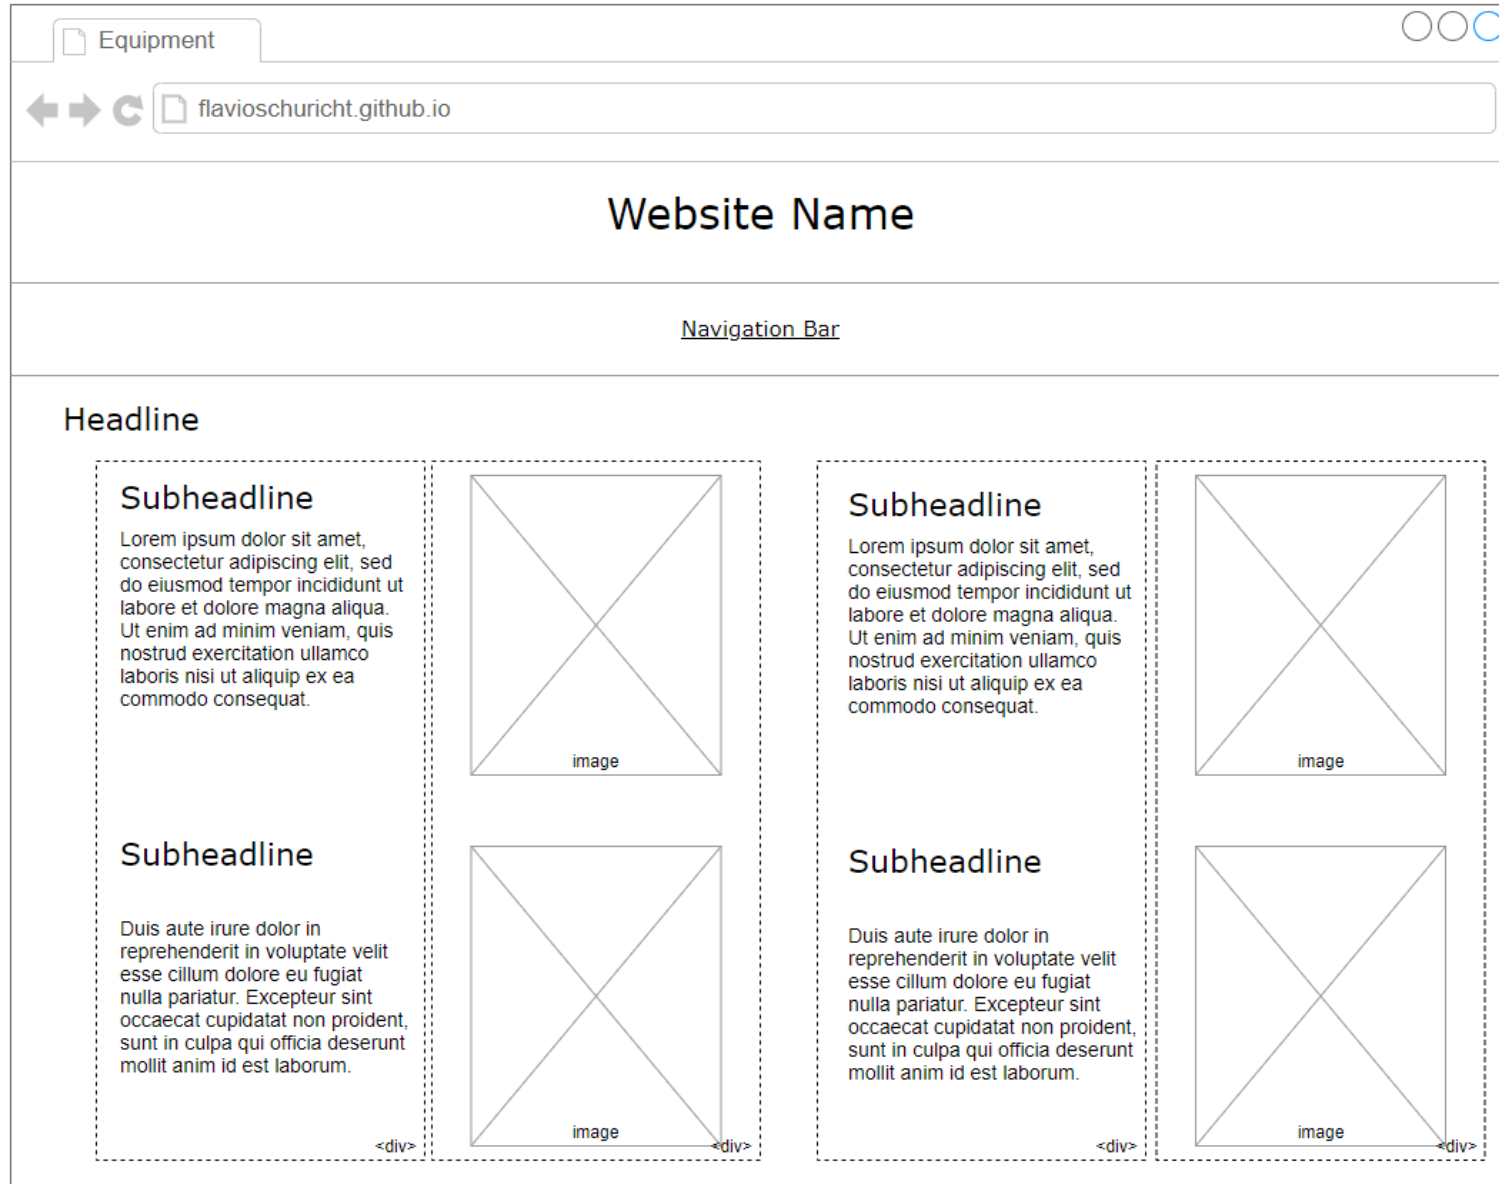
Equipment

flavioschuricht.github.io

Website Name

Navigation Bar

Headline

Subheadline

Lorem ipsum dolor sit amet, consectetur adipiscing elit, sed do eiusmod tempor incididunt ut labore et dolore magna aliqua. Ut enim ad minim veniam, quis nostrud exercitation ullamco laboris nisi ut aliquip ex ea commodo consequat.

Subheadline

Duis aute irure dolor in reprehenderit in voluptate velit esse cillum dolore eu fugiat nulla pariatur. Excepteur sint occaecat cupidatat non proident, sunt in culpa qui officia deserunt mollit anim id est laborum.

<div>

image

image

<div>

Subheadline

Lorem ipsum dolor sit amet, consectetur adipiscing elit, sed do eiusmod tempor incididunt ut labore et dolore magna aliqua. Ut enim ad minim veniam, quis nostrud exercitation ullamco laboris nisi ut aliquip ex ea commodo consequat.

Subheadline

Duis aute irure dolor in reprehenderit in voluptate velit esse cillum dolore eu fugiat nulla pariatur. Excepteur sint occaecat cupidatat non proident, sunt in culpa qui officia deserunt mollit anim id est laborum.

<div>

image

image

<div>